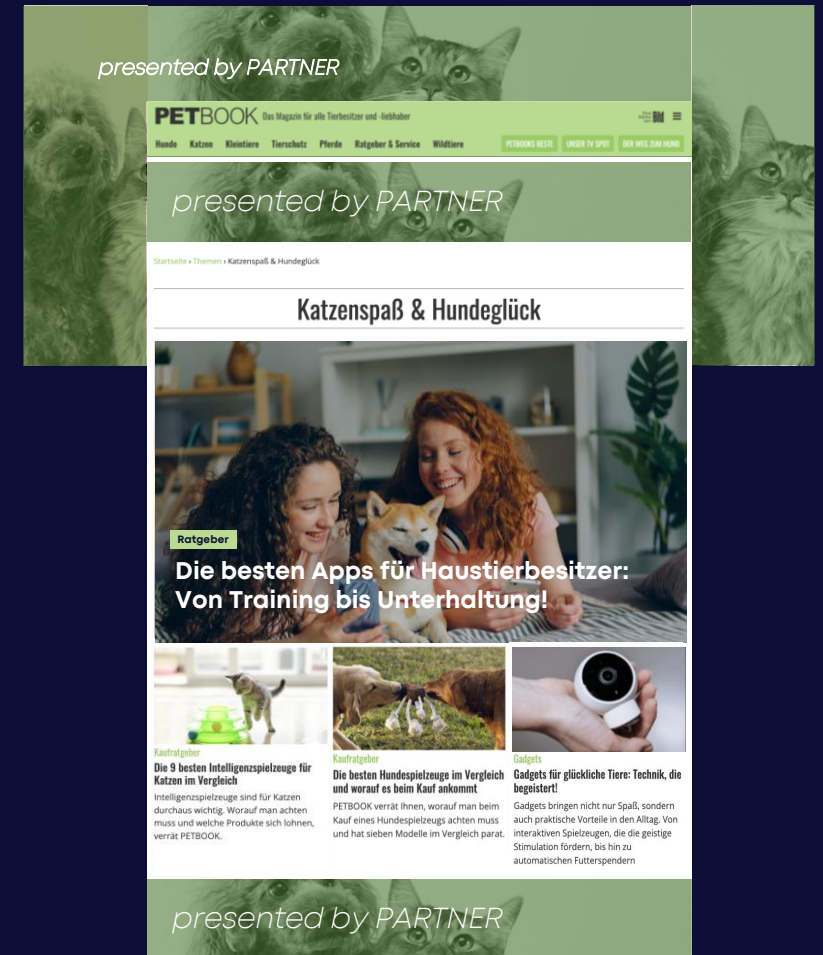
presented by PARTNER

PETBOOK Das Magazin für alle Tierbesitzer und -liebhaber

Hunde Katzen Kleintiere Tierschutz Pferde Ratgeber & Service Wildtiere PETBOOKS BESTE UNSER TV SPOT DER WEG ZUM HUND

presented by PARTNER

Startseite › Themen › Katzenspaß & Hundeglück

Katzenspaß & Hundeglück

Ratgeber

Die besten Apps für Haustierbesitzer: Von Training bis Unterhaltung!

Kaufratgeber

Die 9 besten Intelligenzspielzeuge für Katzen im Vergleich

Intelligenzspielzeuge sind für Katzen durchaus wichtig. Worauf man achten muss und welche Produkte sich lohnen, verrät PETBOOK.

Kaufratgeber

Die besten Hundespielzeuge im Vergleich und worauf es beim Kauf ankommt

PETBOOK verrät Ihnen, worauf man beim Kauf eines Hundespielzeugs achten muss und hat sieben Modelle im Vergleich parat.

Gadgets

Gadgets für glückliche Tiere: Technik, die begeistert!

Gadgets bringen nicht nur Spaß, sondern auch praktische Vorteile in den Alltag. Von interaktiven Spielzeugen, die die geistige Stimulation fördern, bis hin zu automatischen Futterspendern

presented by PARTNER